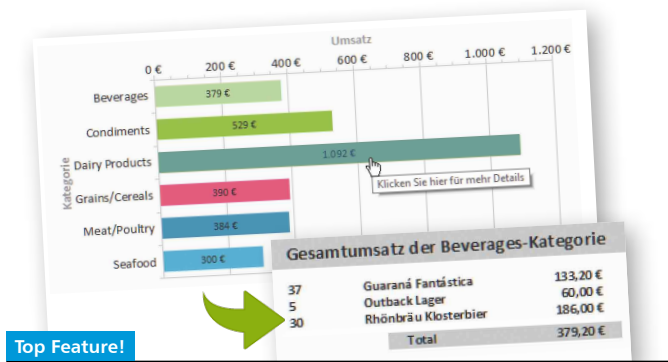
Umsatz

0 €
200 €
400 €
600 €
800 €
1.000 €
1.200 €

Kategorie

Beverages
379 €
Condiments
529 €
Dairy Products
1.092 €
Grains/Cereals
390 €
Meat/Poultry
384 €
Seafood
300 €

Klicken Sie hier für mehr Details

Gesamtumsatz der Beverages-Kategorie

| | | |
|---|---|---|
| 37 | Guaraná Fantástica | 133,20 € |
| 5 | Outback Lager | 60,00 € |
| 30 | Rhönbräu Klosterbier | 186,00 € |
| | Total | 379,20 € |

Top Feature!